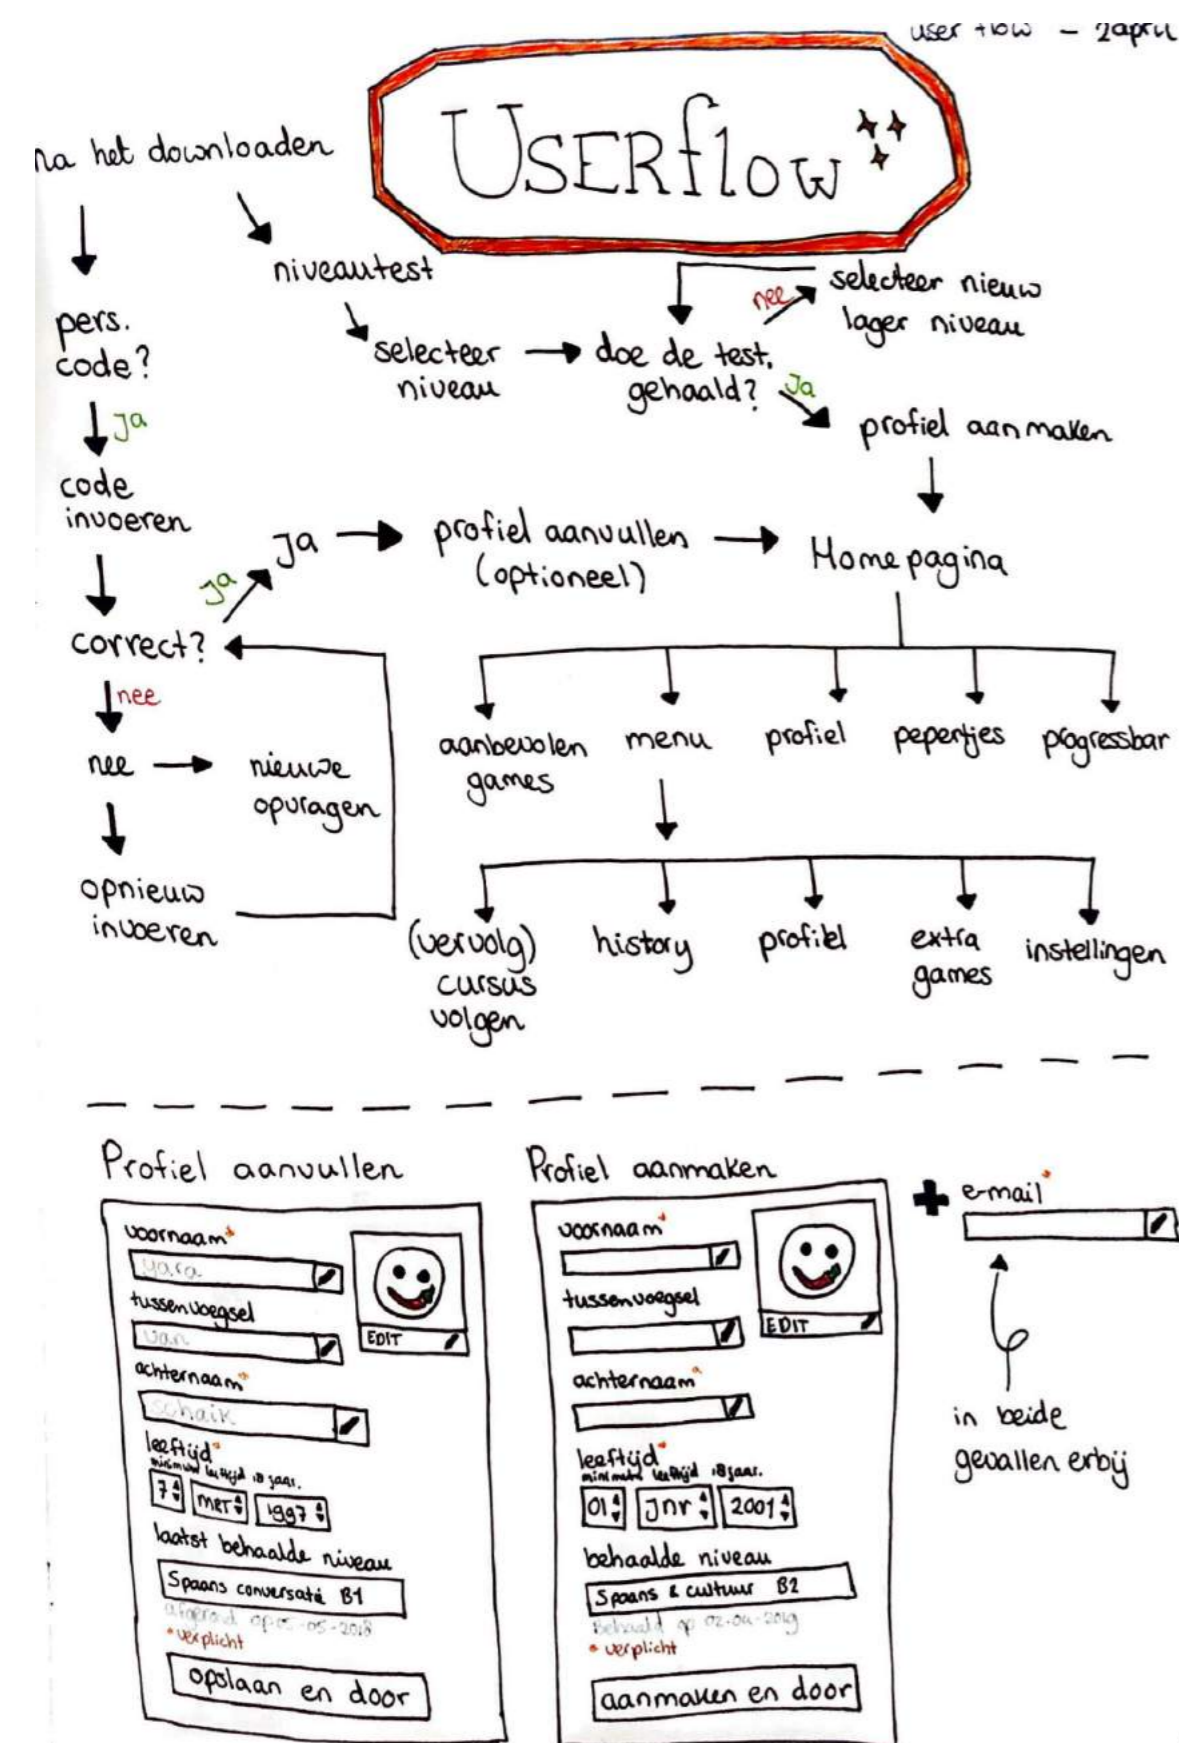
user flow – 2april

USERflow

na het downloaden

niveautest

selecteer niveau

doe de test. gehaald?

nee

selecteer nieuw lager niveau

Ja

profiel aanmaken

pers. code?

Ja

code invoeren

correct?

Ja

Ja

profiel aanvullen (optioneel)

Home pagina

nee

nee

nieuwe opvragen

opnieuw invoeren

aanbevolen games

menu

profiel

pepertjes

progressbar

(vervolg) cursus volgen

history

profiel

extra games

instellingen

Profiel aanvullen

voornaam*

Yara

tussenvoegsel

van

achternaam*

Schaik

EDIT

leeftijd*
minimale leeftijd 18 jaar.

7 | mrt | 1997

laatst behaalde niveau

Spaans conversatie B1

afgerond op 05-05-2018

* verplicht

opslaan en door

Profiel aanmaken

voornaam*

tussenvoegsel

achternaam*

EDIT

leeftijd*
minimale leeftijd 18 jaar.

01 | jnr | 2001

behaalde niveau

Spaans & cultuur B2

behaald op 02-04-2019

* verplicht

aanmaken en door

+ e-mail*

in beide gevallen erbij